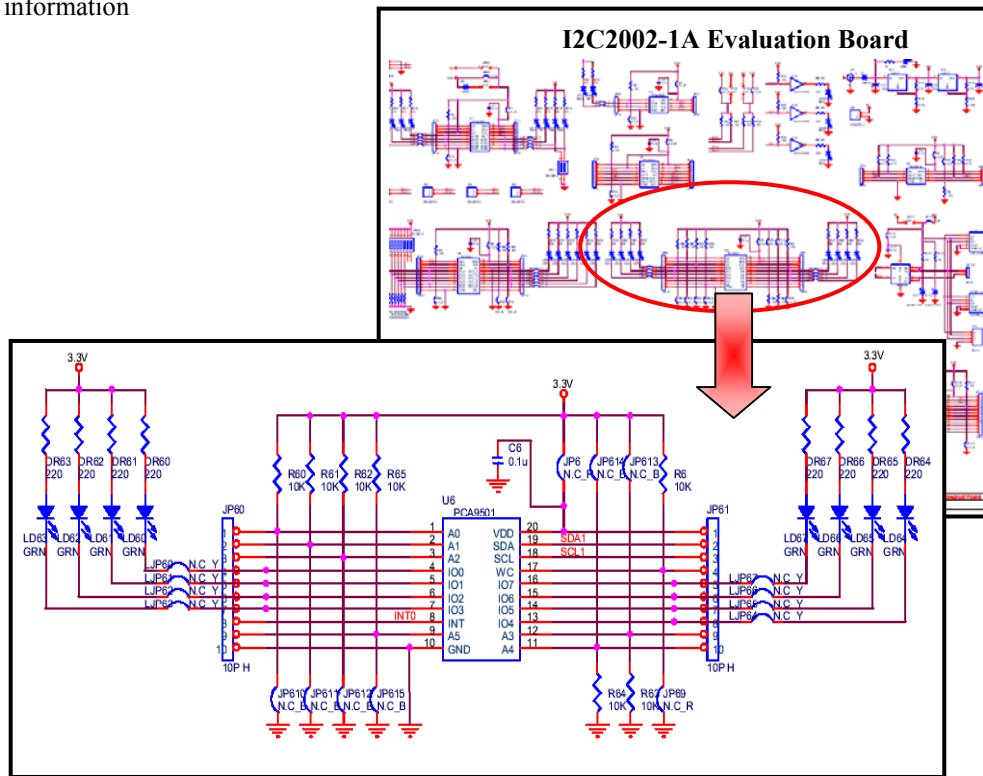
information

I2C2002-1A Evaluation Board

3.3V
DR63 220
DR62 220
DR61 220
DR60 220
LD63 GRN
LD62 GRN
LD61 GRN
LD60 GRN
LJP60 N.C Y
LJP6 N.C Y
LJP6 N.C Y
LJP6 N.C Y
JP60
1 2 3 4 5 6 7 8 9 10
10P H

R60 10K
R61 10K
R62 10K
R65 10K
C6 0.1u
3.3V
JP6 N.C_B
JP614 N.C_B
JP613 N.C_B
R6 10K

U6
PCA9501
| | | | |
|---|---|---|---|
| 1 | A0 | VDD | 20 |
| 2 | A1 | SDA | 19 |
| 3 | A2 | SCL | 18 |
| 4 | IO0 | WC | 17 |
| 5 | IO1 | IO7 | 16 |
| 6 | IO2 | IO6 | 15 |
| 7 | IO3 | IO5 | 14 |
| 8 | INT | IO4 | 13 |
| 9 | A5 | A3 | 12 |
| 10 | GND | A4 | 11 |

INT0
SDA1
SCL1

JP610 N.C_B
JP611 N.C_B
JP612 N.C_B
JP615 N.C_B
R64 10K
R67 10K
JP69 N.C_R

3.3V
DR67 220
DR66 220
DR65 220
DR64 220
LD67 GRN
LD66 GRN
LD65 GRN
LD64 GRN
JP61
1 2 3 4 5 6 7 8 9 10
10P H
LJP67 N.C Y
LJP6 N.C Y
LJP6 N.C Y
LJP6 N.C Y